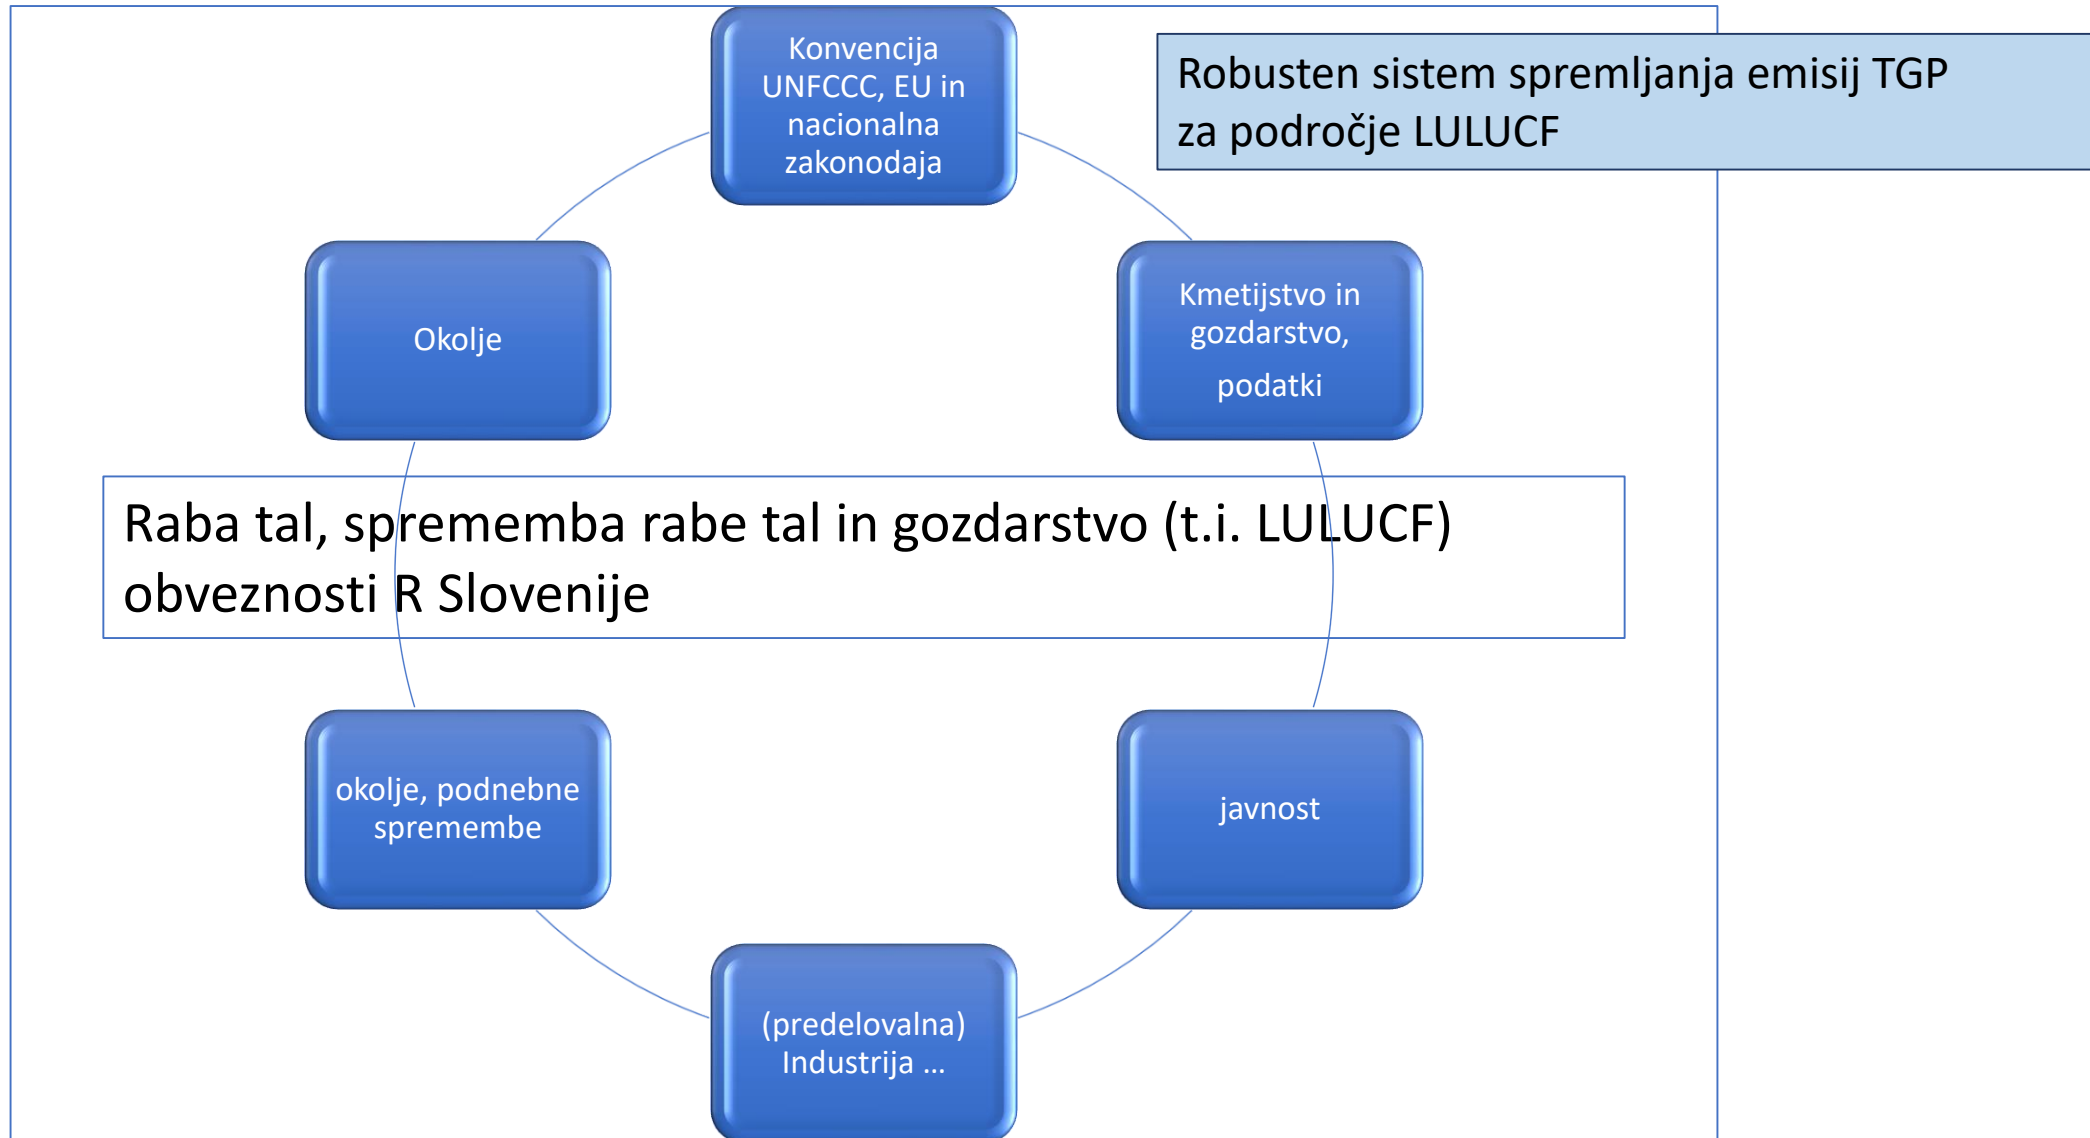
Konvencija UNFCCC, EU in nacionalna zakonodaja

Robusten sistem spremljanja emisij TGP za področje LULUCF

Okolje

Kmetijstvo in gozdarstvo,

podatki

Raba tal, sprememba rabe tal in gozdarstvo (t.i. LULUCF) obveznosti R Slovenije

okolje, podnebne spremembe

javnost

(predelovalna) Industrija ...